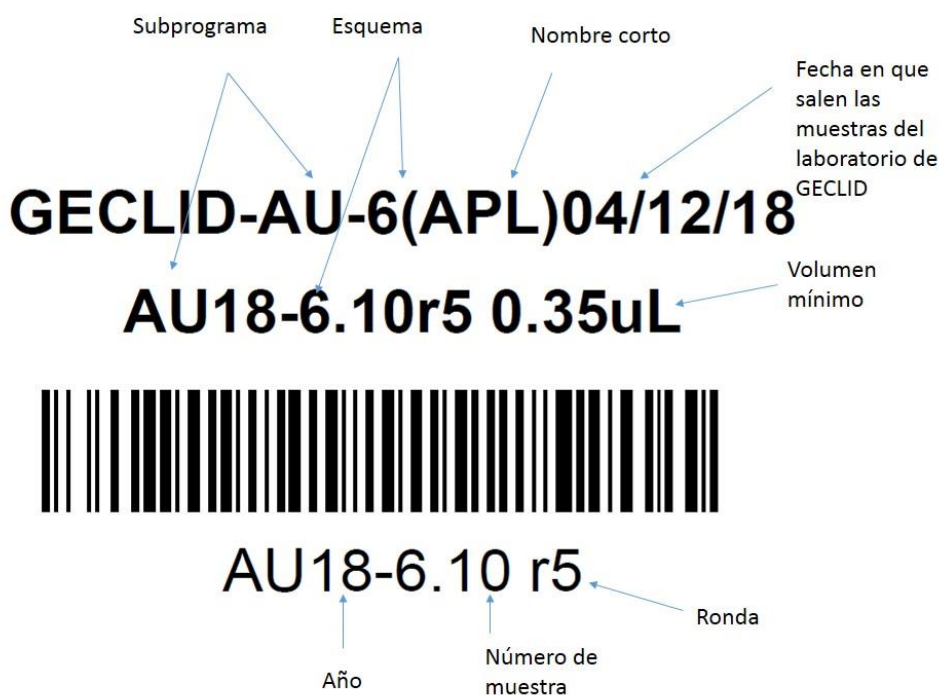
Subprograma

Esquema

Nombre corto

Fecha en que salen las muestras del laboratorio de GECLID

GECLID-AU-6(APL)04/12/18

AU18-6.10r5 0.35uL

Volumen mínimo

AU18-6.10 r5

Ronda

Año

Número de muestra